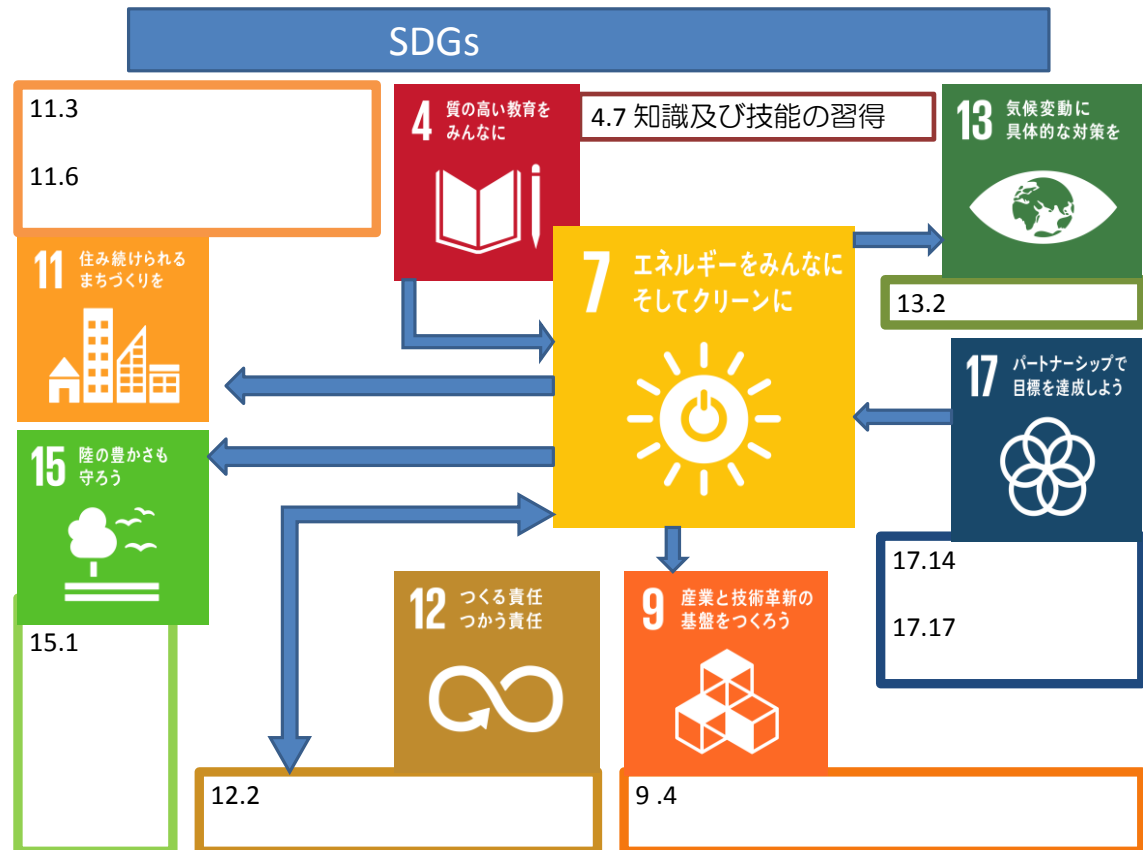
SDGs

11.3

11.6

11 住み続けられるまちづくりを

4 質の高い教育をみんなに

4.7 知識及び技能の習得

13 気候変動に具体的な対策を

13.2

7 エネルギーをみんなにそしてクリーンに

17 パートナーシップで目標を達成しよう

15 陸の豊かさも守ろう

15.1

17.14

17.17

12 つくる責任つかう責任

9 産業と技術革新の基盤をつくろう

12.2

9 .4